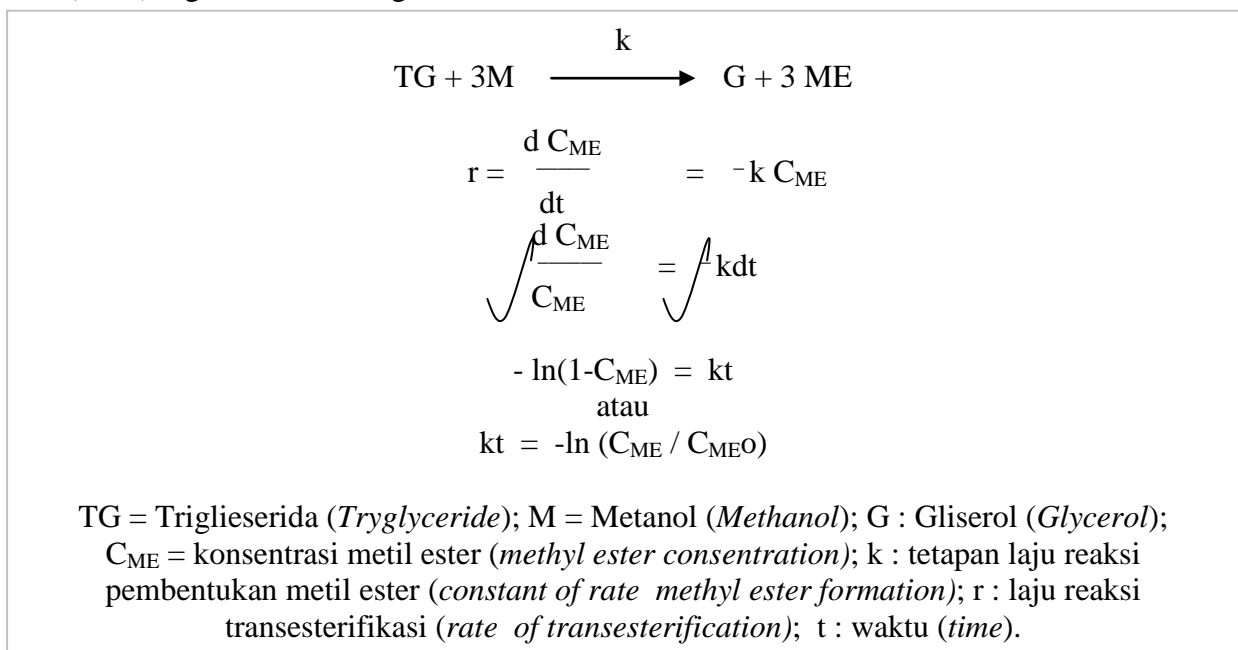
$TG + 3M \xrightarrow{k} G + 3\ ME$

$r = \frac{d\ C_{ME}}{dt} = -k\ C_{ME}$

$\int \frac{d\ C_{ME}}{C_{ME}} = \int kdt$

$-\ln(1-C_{ME}) = kt$

atau

$kt = -\ln(C_{ME} / C_{ME}o)$

TG = Triglieserida (*Tryglyceride*); M = Metanol (*Methanol*); G : Gliserol (*Glycerol*); $C_{ME}$ = konsentrasi metil ester (*methyl ester consentration)*; k : tetapan laju reaksi pembentukan metil ester (*constant of rate methyl ester formation)*; r : laju reaksi transesterifikasi (*rate of transesterification)*; t : waktu (*time*).